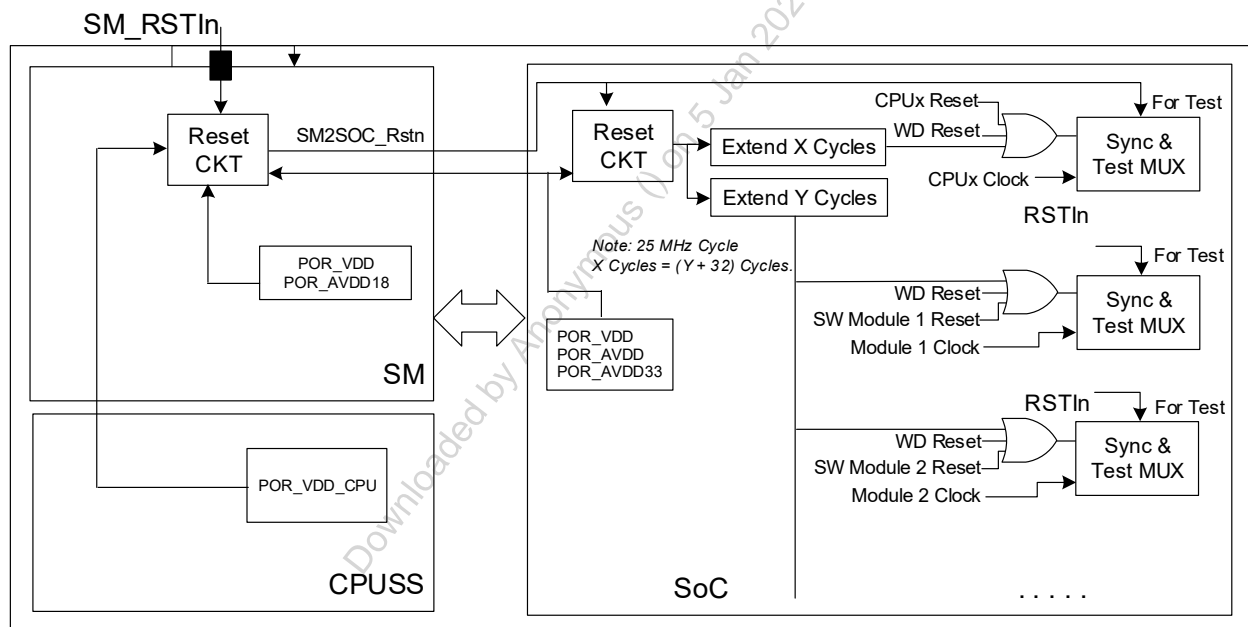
SM_RSTIn

Reset CKT

SM2SOC_Rstn

POR_VDD
POR_AVDD18

SM

POR_VDD_CPU

CPUSS

Reset CKT

Extend X Cycles

Extend Y Cycles

CPUx Reset

WD Reset

CPUx Clock

For Test

Sync & Test MUX

RSTIn

Note: 25 MHz Cycle
X Cycles = (Y + 32) Cycles.

POR_VDD
POR_AVDD
POR_AVDD33

For Test

WD Reset

SW Module 1 Reset

Module 1 Clock

Sync & Test MUX

RSTIn

For Test

WD Reset

SW Module 2 Reset

Module 2 Clock

Sync & Test MUX

SoC

. . . . .

Downloaded by Anonymous () on 5 Jan 202